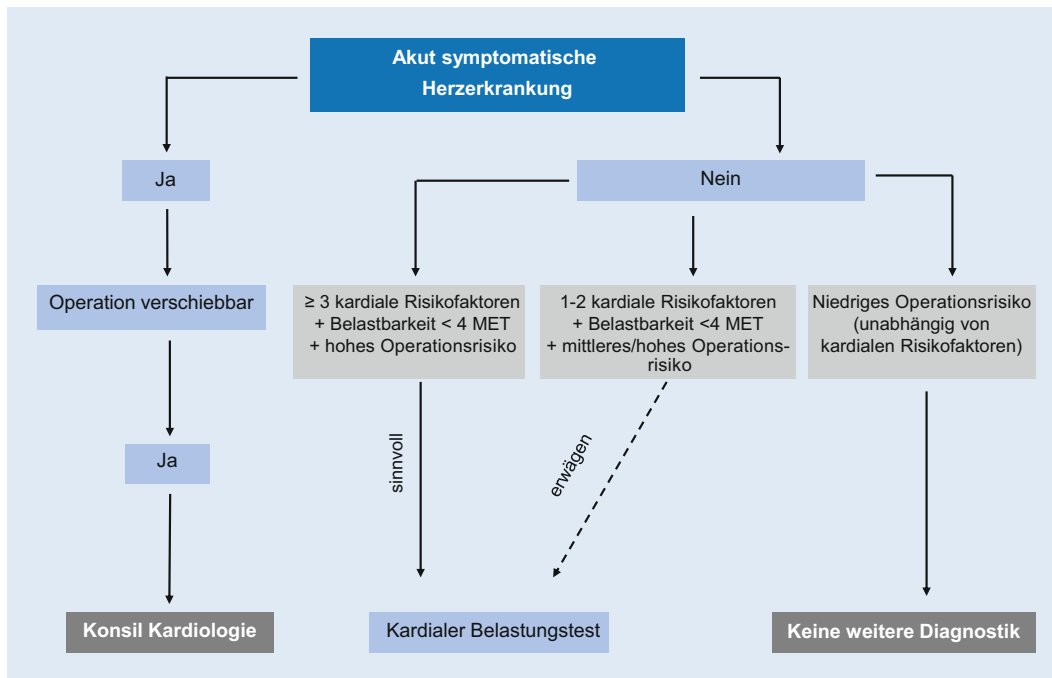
Akut symptomatische Herzerkrankung

Ja

Nein

Operation verschiebbar

≥ 3 kardiale Risikofaktoren + Belastbarkeit < 4 MET + hohes Operationsrisiko

1-2 kardiale Risikofaktoren + Belastbarkeit <4 MET + mittleres/hohes Operationsrisiko

Niedriges Operationsrisiko (unabhängig von kardialen Risikofaktoren)

Ja

sinnvoll

erwägen

Konsil Kardiologie

Kardialer Belastungstest

Keine weitere Diagnostik